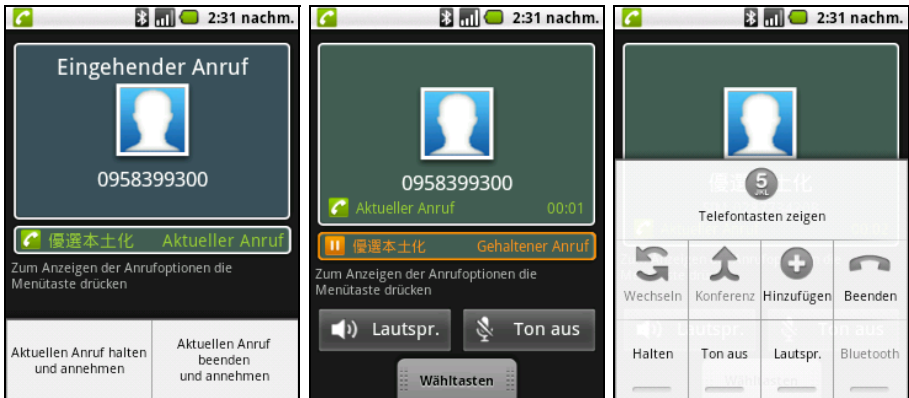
2:31 nachm.

Eingehender Anruf

0958399300

優選本土化 Aktueller Anruf

Zum Anzeigen der Anrufoptionen die Menütaste drücken

Aktuellen Anruf halten und annehmen

Aktuellen Anruf beenden und annehmen

2:31 nachm.

0958399300

Aktueller Anruf 00:01

優選本土化 Gehaltener Anruf

Zum Anzeigen der Anrufoptionen die Menütaste drücken

Lautspr.

Ton aus

Wähltasten

2:31 nachm.

5 JKL

優選本土化

Telefontasten zeigen

Wechseln

Konferenz

Hinzufügen

Beenden

Halten

Ton aus

Lautspr.

Bluetooth